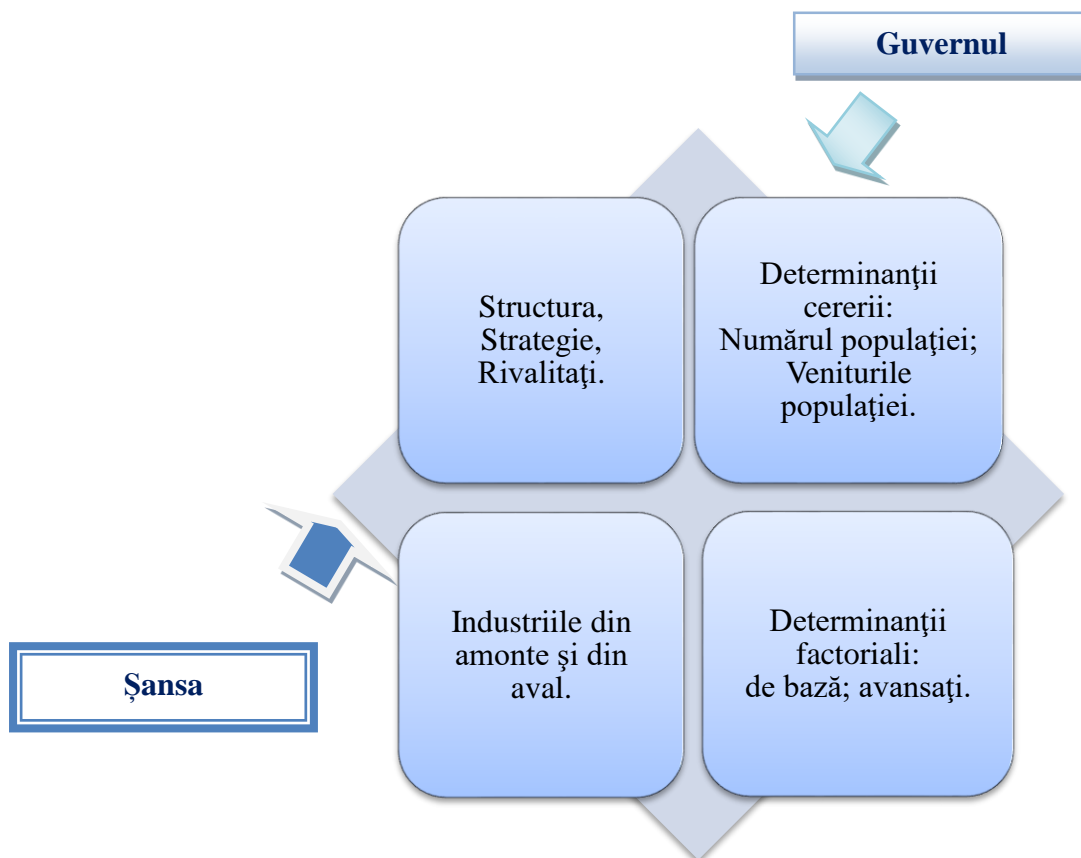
Guvernul

Structura, Strategie, Rivalitaţi.

Determinanţii cererii: Numărul populaţiei; Veniturile populaţiei.

Industriile din amonte şi din aval.

Determinanţii factoriali: de bază; avansaţi.

Șansa